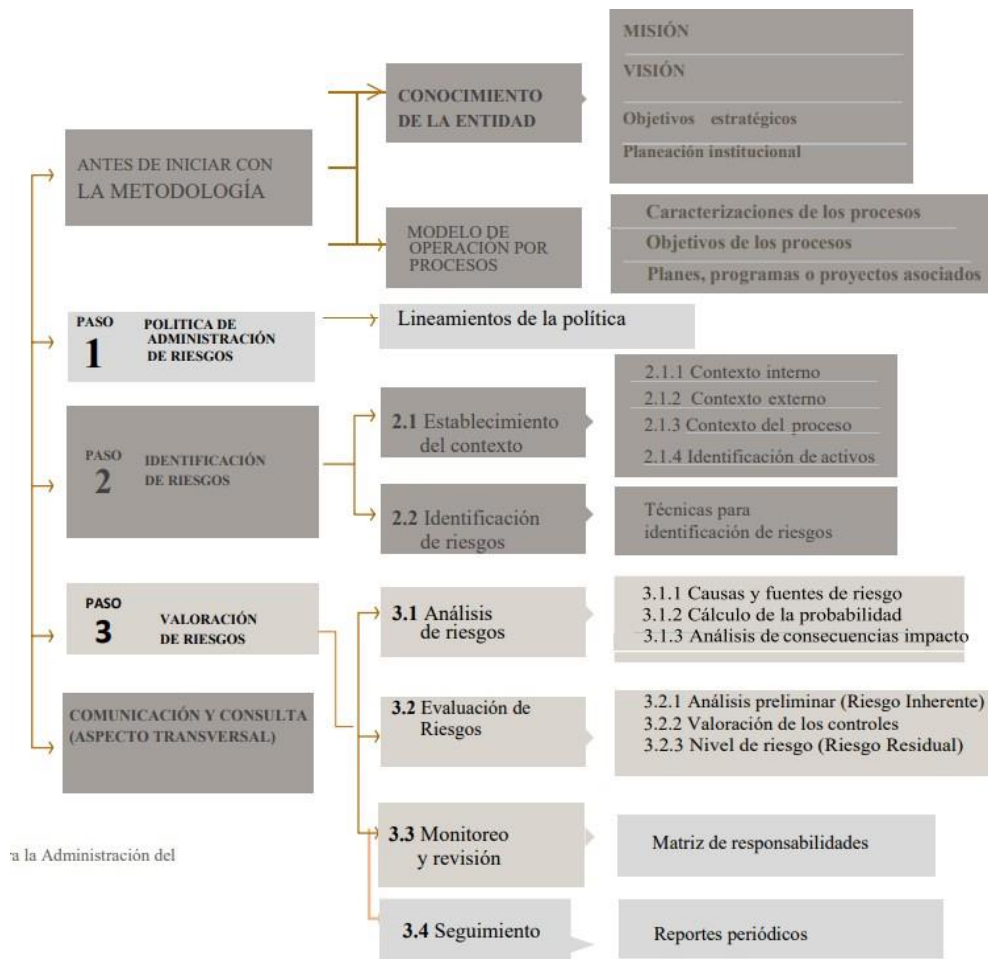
ANTES DE INICIAR CON LA METODOLOGÍA

CONOCIMIENTO DE LA ENTIDAD

MISIÓN

VISIÓN

Objetivos estratégicos

Planeación institucional

MODELO DE OPERACIÓN POR PROCESOS

Caracterizaciones de los procesos

Objetivos de los procesos

Planes, programas o proyectos asociados

PASO 1 POLITICA DE ADMINISTRACIÓN DE RIESGOS

Lineamientos de la política

PASO 2 IDENTIFICACIÓN DE RIESGOS

2.1 Establecimiento del contexto

2.1.1 Contexto interno
2.1.2 Contexto externo
2.1.3 Contexto del proceso
2.1.4 Identificación de activos

2.2 Identificación de riesgos

Técnicas para identificación de riesgos

PASO 3 VALORACIÓN DE RIESGOS

3.1 Análisis de riesgos

3.1.1 Causas y fuentes de riesgo
3.1.2 Cálculo de la probabilidad
3.1.3 Análisis de consecuencias impacto

COMUNICACIÓN Y CONSULTA (ASPECTO TRANSVERSAL)

3.2 Evaluación de Riesgos

3.2.1 Análisis preliminar (Riesgo Inherente)
3.2.2 Valoración de los controles
3.2.3 Nivel de riesgo (Riesgo Residual)

a la Administración del

3.3 Monitoreo y revisión

Matriz de responsabilidades

3.4 Seguimiento

Reportes periódicos